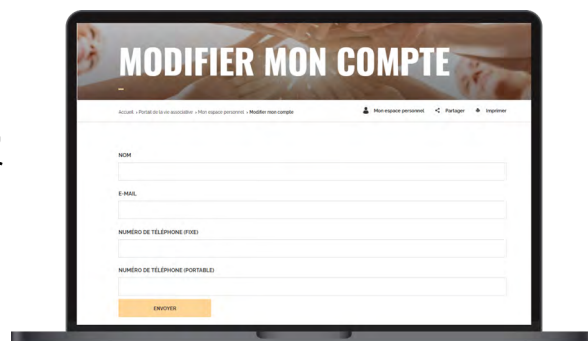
MODIFIER MON COMPTE

Accueil › Portail de la vie associative › Mon espace personnel › Modifier mon compte

Mon espace personnel
Partager
Imprimer

NOM

E-MAIL

NUMÉRO DE TÉLÉPHONE (FIXE)

NUMÉRO DE TÉLÉPHONE (PORTABLE)

ENVOYER